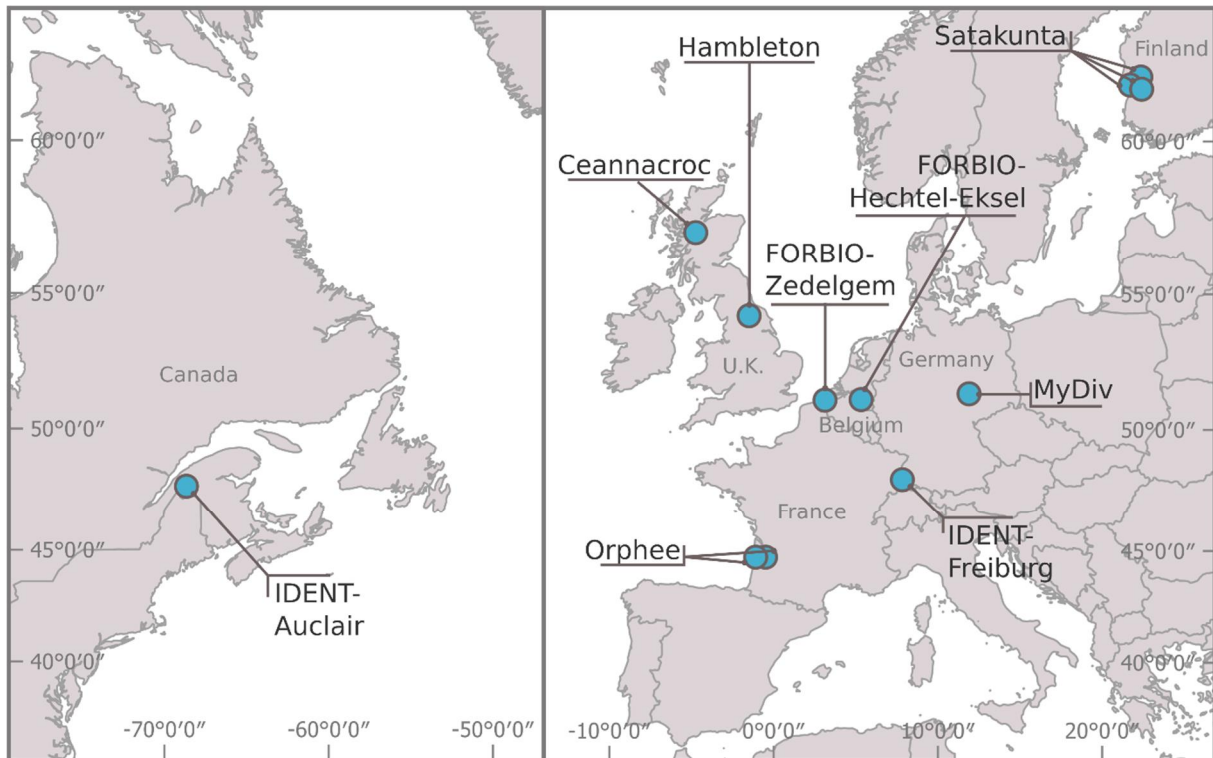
60°0′0″
55°0′0″
Canada
50°0′0″
45°0′0″
IDENT-Auclair
40°0′0″
-70°0′0″
-60°0′0″
-50°0′0″

Hambleton
Satakunta
Finland
60°0′0″
Ceannacroc
FORBIO-Hechtel-Eksel
FORBIO-Zedelgem
55°0′0″
U.K.
Germany
MyDiv
Belgium
50°0′0″
France
IDENT-Freiburg
Orphee
45°0′0″
40°0′0″
-10°0′0″
0°0′0″
10°0′0″
20°0′0″